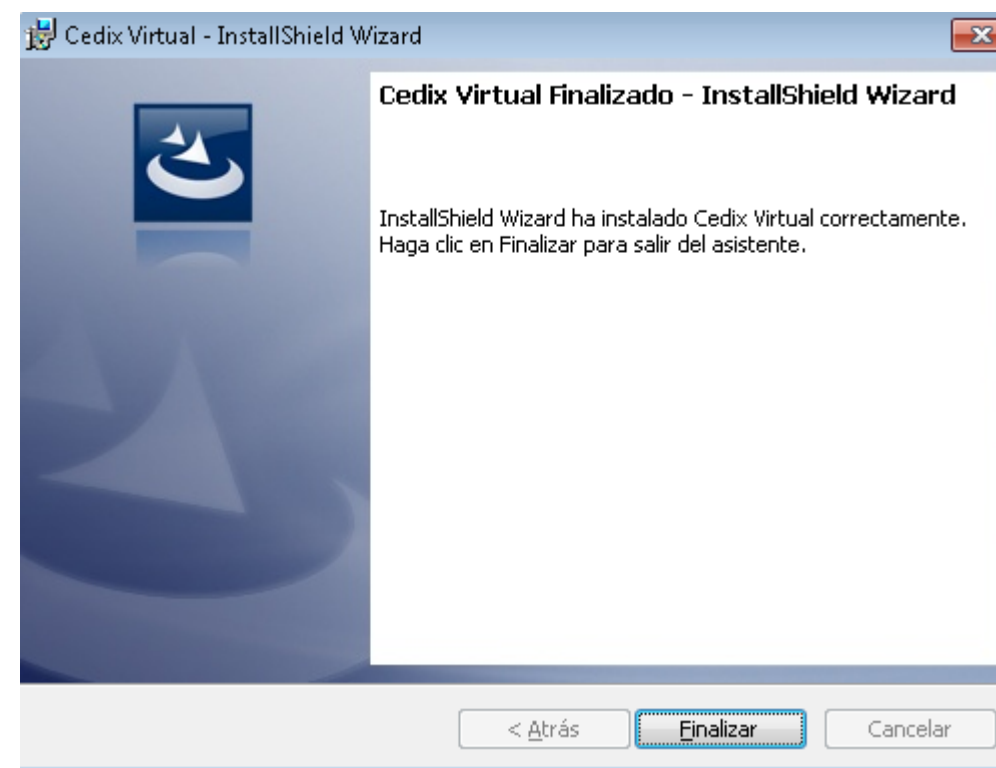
Cedix Virtual - InstallShield Wizard

Cedix Virtual Finalizado - InstallShield Wizard

InstallShield Wizard ha instalado Cedix Virtual correctamente. Haga clic en Finalizar para salir del asistente.

< Atrás

Finalizar

Cancelar